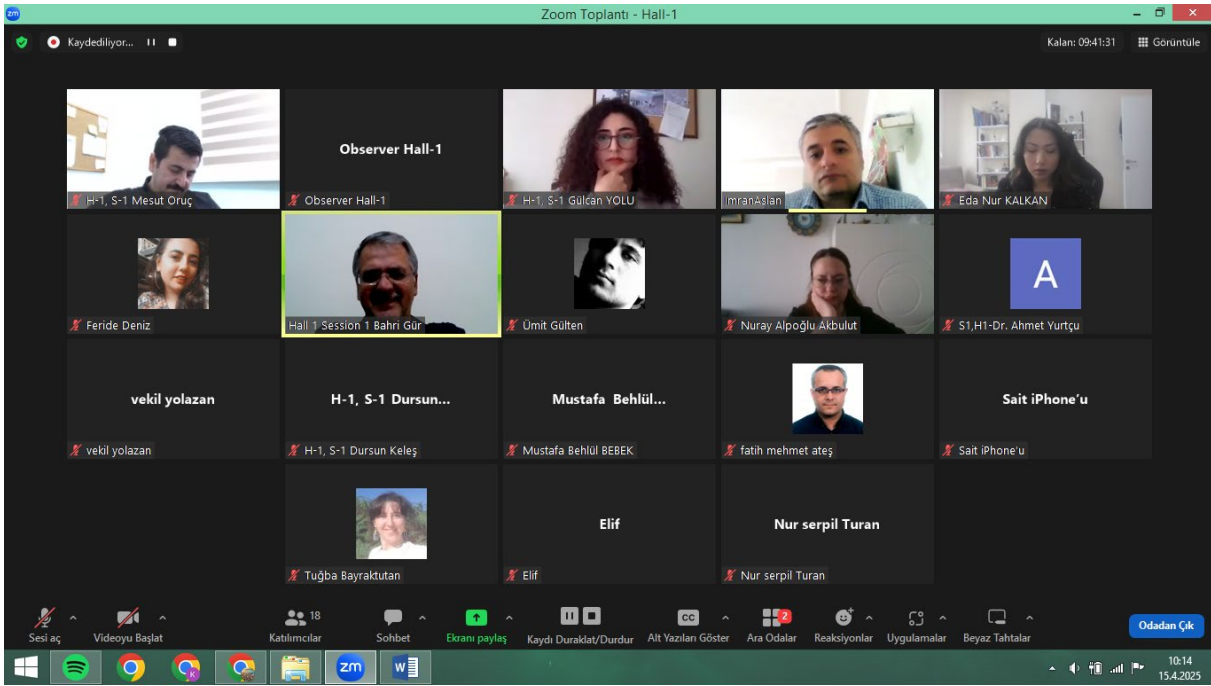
Zoom Toplantı - Hall-1

Kaydediliyor...

Kalan: 09:41:31

Görüntüle

H-1, S-1 Mesut Oruç

Observer Hall-1

Observer Hall-1

H-1, S-1 Gülcan YOLU

ImranAslan

Eda Nur KALKAN

Feride Deniz

Hall 1 Session 1 Bahri Gür

Ümit Gülten

Nuray Alpoğlu Akbulut

A

S1,H1-Dr. Ahmet Yurtçu

vekil yolazan

vekil yolazan

H-1, S-1 Dursun...

H-1, S-1 Dursun Keleş

Mustafa Behlül...

Mustafa Behlül BEBEK

fatih mehmet ateş

Sait iPhone'u

Sait iPhone'u

Tuğba Bayraktutan

Elif

Elif

Nur serpil Turan

Nur serpil Turan

Sesi aç

Videoyu Başlat

18

Katılımcılar

Sohbet

Ekranı paylaş

Kaydı Duraklat/Durdur

CC

Alt Yazıları Göster

2

Ara Odalar

Reaksiyonlar

Uygulamalar

Beyaz Tahtalar

Odadan Çık

zm

10:14

15.4.2025